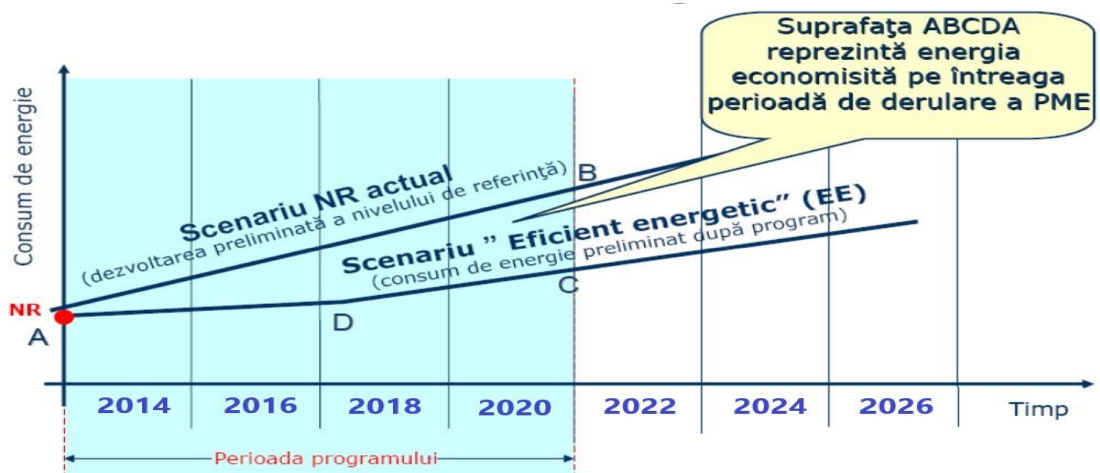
Suprafaţa ABCDA reprezintă energia economisită pe întreaga perioadă de derulare a PME

Consum de energie

B

Scenariu NR actual
(dezvoltarea preliminată a nivelului de referinţă)

Scenariu " Eficient energetic" (EE)
(consum de energie preliminat după program)

C

NR

A

D

2014 | 2016 | 2018 | 2020 | 2022 | 2024 | 2026 | Timp

Perioada programului